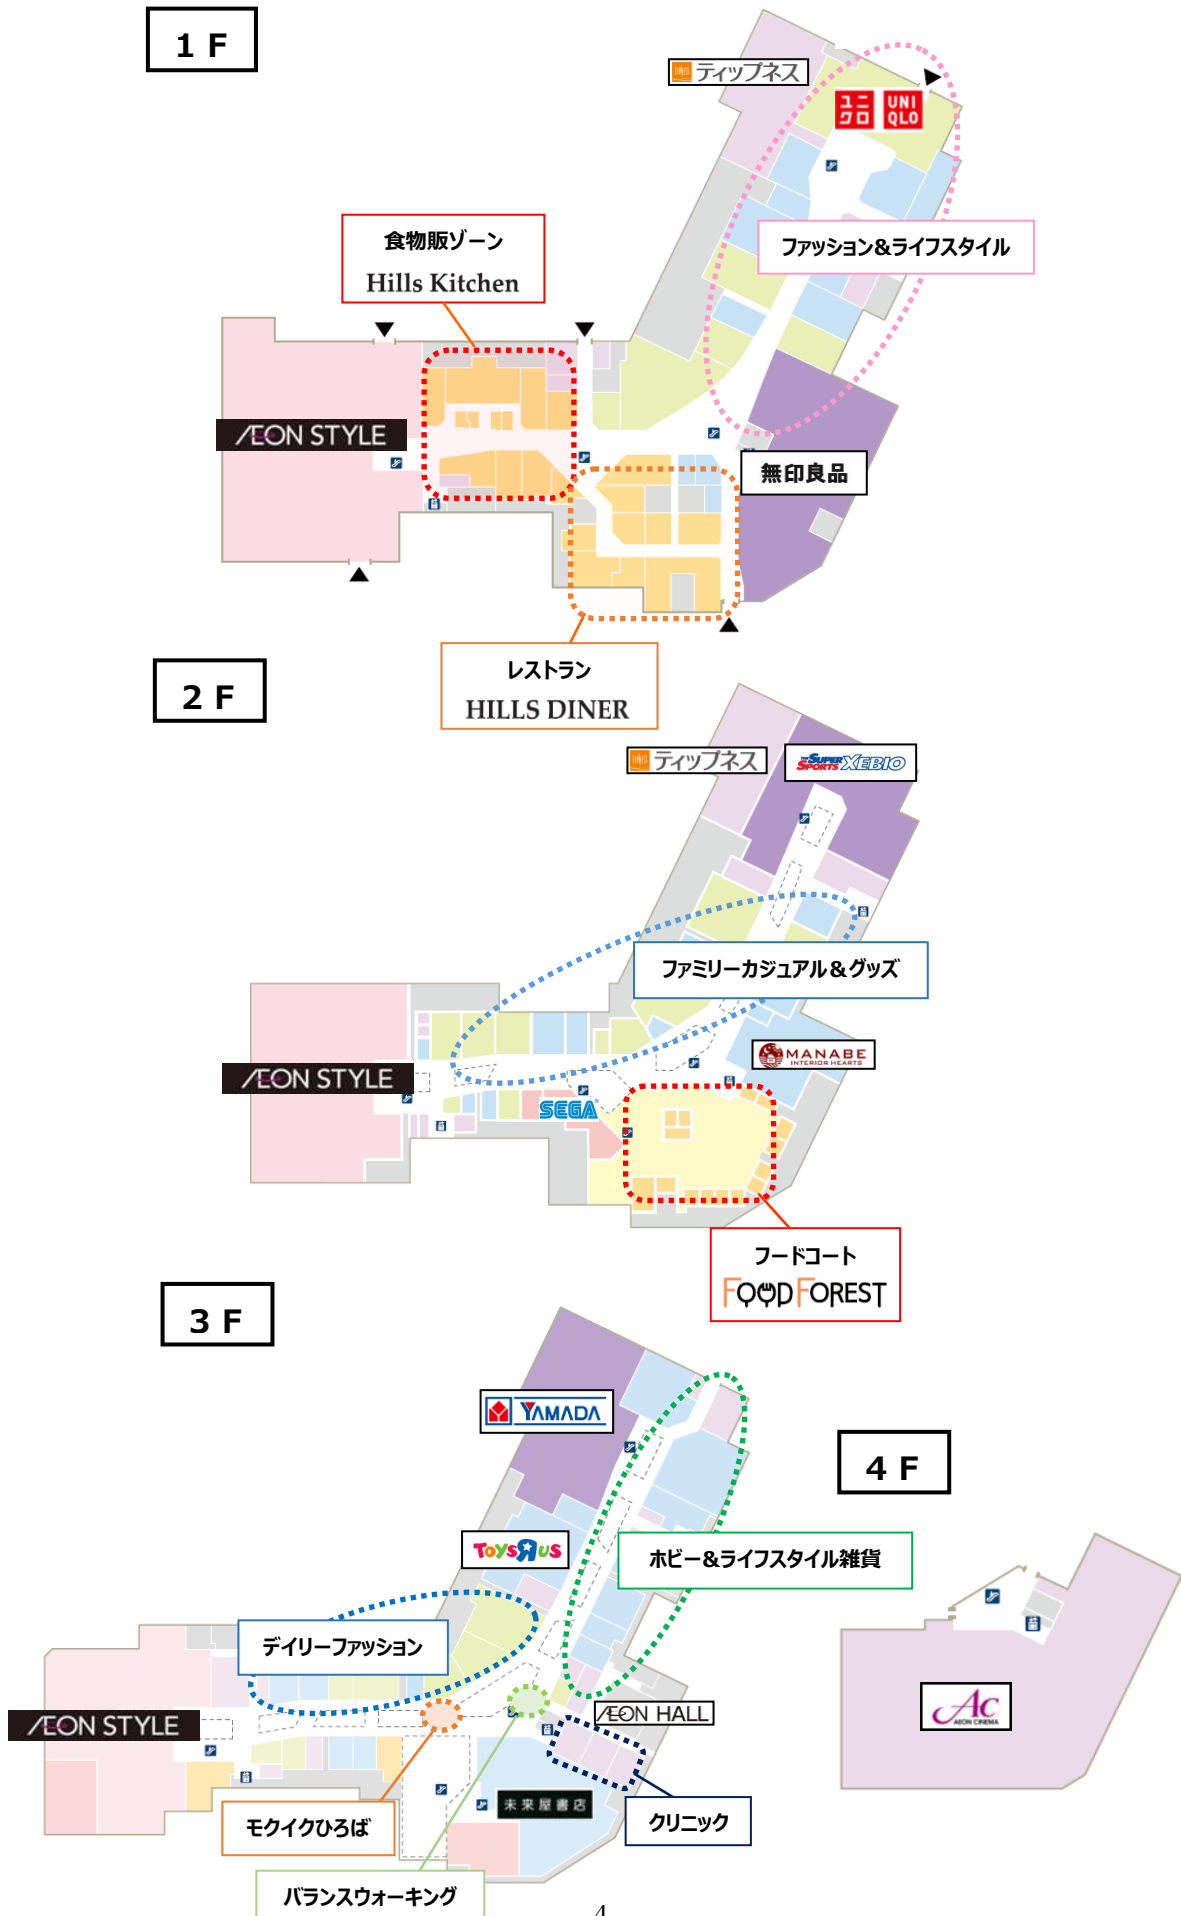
1 F

ティップネス

ユニクロ UNIQLO

食物販ゾーン
Hills Kitchen

ファッション&ライフスタイル

ÆON STYLE

無印良品

レストラン
HILLS DINER

2 F

ティップネス

SUPER SPORTS XEBIO

ファミリーカジュアル&グッズ

ÆON STYLE

MANABE INTERIOR HEARTS

SEGA

フードコート
FOOD FOREST

3 F

YAMADA

4 F

ToysRus

ホビー&ライフスタイル雑貨

デイリーファッション

ÆON STYLE

ÆON HALL

AC AEON CINEMA

未来屋書店

モクイクひろば

クリニック

バランスウォーキング

4